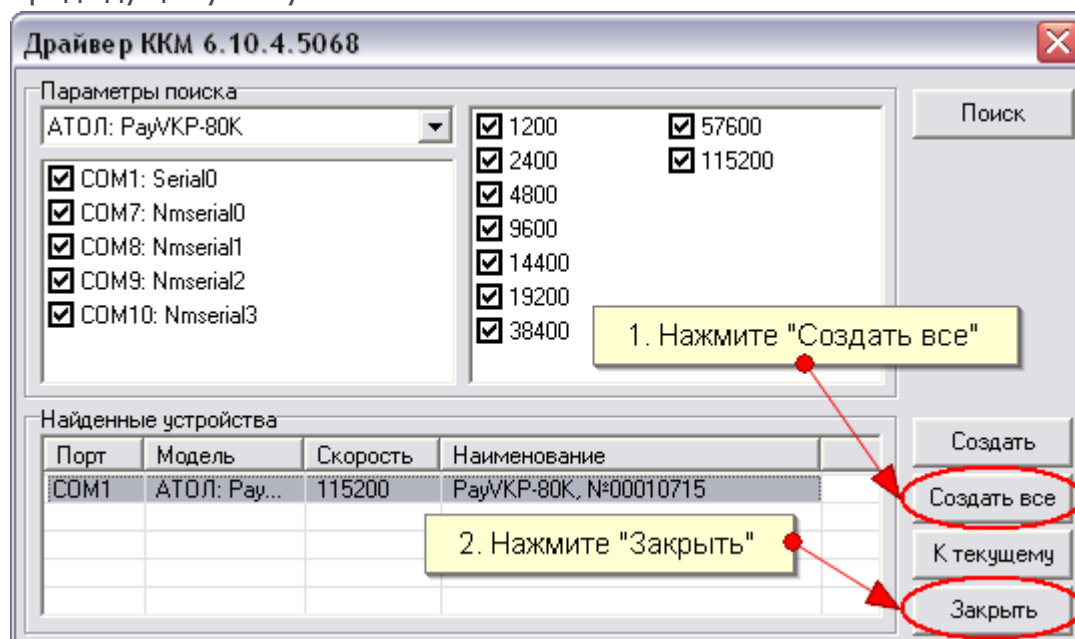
Драйвер ККМ 6.10.4.5068

Параметры поиска

АТОЛ: PayVKP-80K

COM1: Serial0
COM7: Nmserial0
COM8: Nmserial1
COM9: Nmserial2
COM10: Nmserial3

1200
2400
4800
9600
14400
19200
38400
57600
115200

Поиск

1. Нажмите "Создать все"

Найденные устройства

| Порт | Модель | Скорость | Наименование |
|---|---|---|---|
| COM1 | АТОЛ: Pay... | 115200 | PayVKP-80K, №00010715 |

Создать

Создать все

2. Нажмите "Закрыть"

К текущему

Закрыть